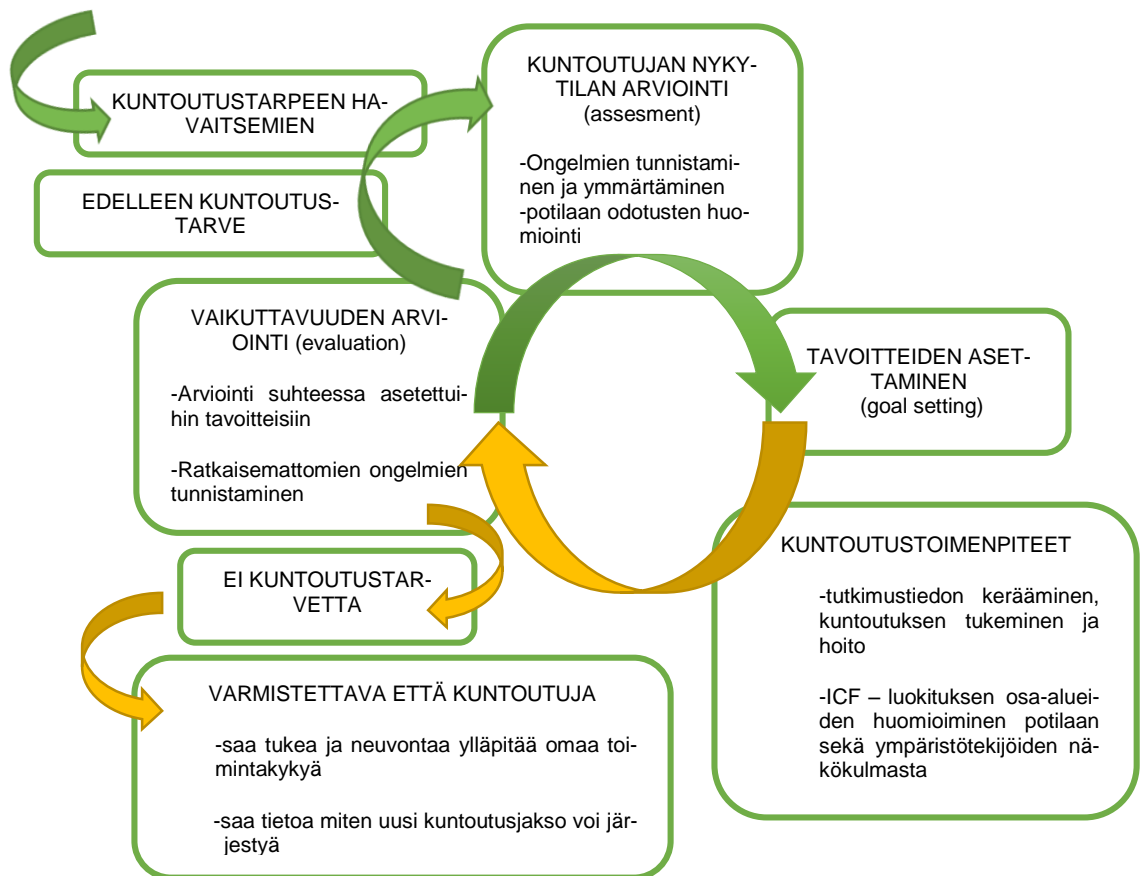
KUNTOUTUSTARPEEN HAVAITSEMIEN

EDELLEEN KUNTOUTUSTARVE

KUNTOUTUJAN NYKYTILAN ARVIOINTI (assesment)

-Ongelmien tunnistaminen ja ymmärtäminen
-potilaan odotusten huomiointi

VAIKUTTAVUUDEN ARVIOINTI (evaluation)

-Arviointi suhteessa asetettuihin tavoitteisiin

-Ratkaisemattomien ongelmien tunnistaminen

TAVOITTEIDEN ASETTAMINEN (goal setting)

KUNTOUTUSTOIMENPITEET

-tutkimustiedon kerääminen, kuntoutuksen tukeminen ja hoito

-ICF – luokituksen osa-alueiden huomioiminen potilaan sekä ympäristötekijöiden näkökulmasta

EI KUNTOUTUSTARVETTA

VARMISTETTAVA ETTÄ KUNTOUTUJA

-saa tukea ja neuvontaa ylläpitää omaa toimintakykyä

-saa tietoa miten uusi kuntoutusjakso voi järjestyä